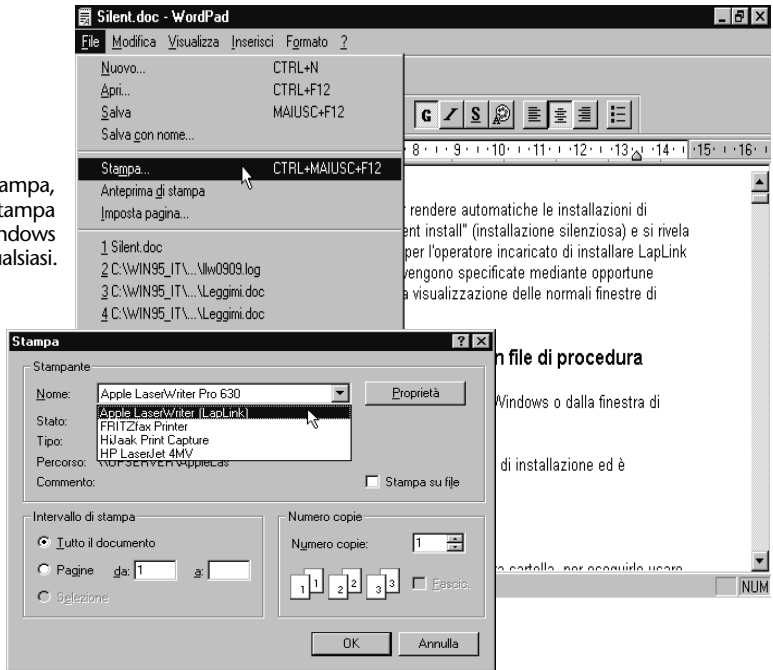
ampa,
tampa
ndows
alsiasi.

Silent.doc - WordPad

File Modifica Visualizza Inserisci Formato ?

Nuovo... CTRL+N
Apri... CTRL+F12
Salva MAIUSC+F12
Salva con nome...
Stampa... CTRL+MAIUSC+F12
Anteprima di stampa
Imposta pagina...
1 Silent.doc
2 C:\WIN95_IT\...\llw0909.log
3 C:\WIN95_IT\...\Leggimi.doc
4 C:\WIN95_IT\...\Leggimi.doc

G I S

8 · 9 · 10 · 11 · 12 · 13 · 14 · 15 · 16

r rendere automatiche le installazioni di
ent install" (installazione silenziosa) e si rivela
per l'operatore incaricato di installare LapLink
vengono specificate mediante opportune
a visualizzazione delle normali finestre di

n file di procedura

Windows o dalla finestra di

di installazione ed è

a cartella, per eseguirlo usare

NUM

Stampa
Stampante
Nome: Apple LaserWriter Pro 630
Proprietà
Stato:
Tipo:
Percorso:
Commento:
Apple LaserWriter (LapLink)
FRITZfax Printer
HiJaak Print Capture
HP LaserJet 4MV
\\OPSERVER\AppleLas
Stampa su file
Intervallo di stampa
Tutto il documento
Pagine da: 1 a:
Selezione
Numero copie
Numero copie: 1
1 1 2 2 3 3
Fascic.
OK
Annulla